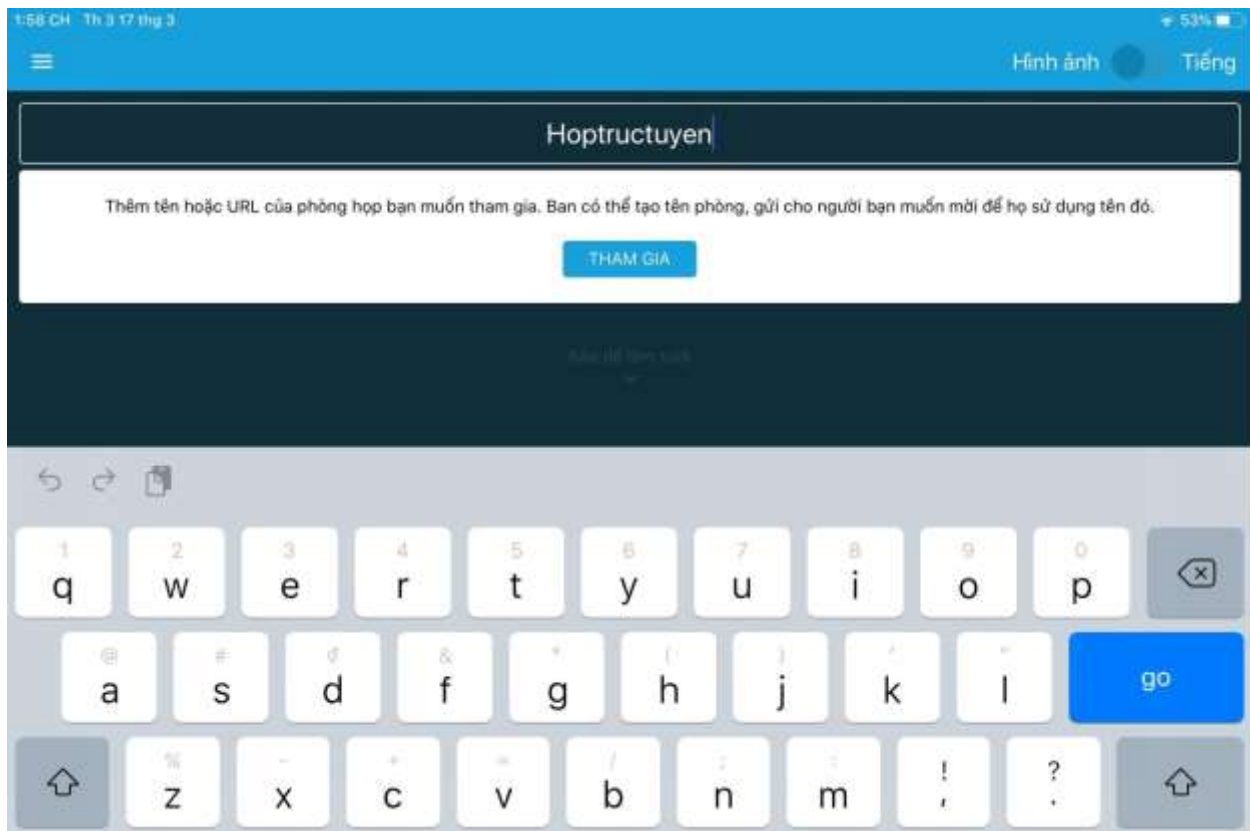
1:58 CH Th 3 17 thg 3

53%

Hình ảnh Tiếng

Hoptructuyen

Thêm tên hoặc URL của phòng họp bạn muốn tham gia. Ban có thể tạo tên phòng, gửi cho người bạn muốn mời để họ sử dụng tên đó.

THAM GIA

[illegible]

1 q 2 w 3 e 4 r 5 t 6 y 7 u 8 i 9 o 0 p

@ a # s đ d & f * g ( h ) j ' k " l go

% z - x + c = v / b ; n : m ! , ? .